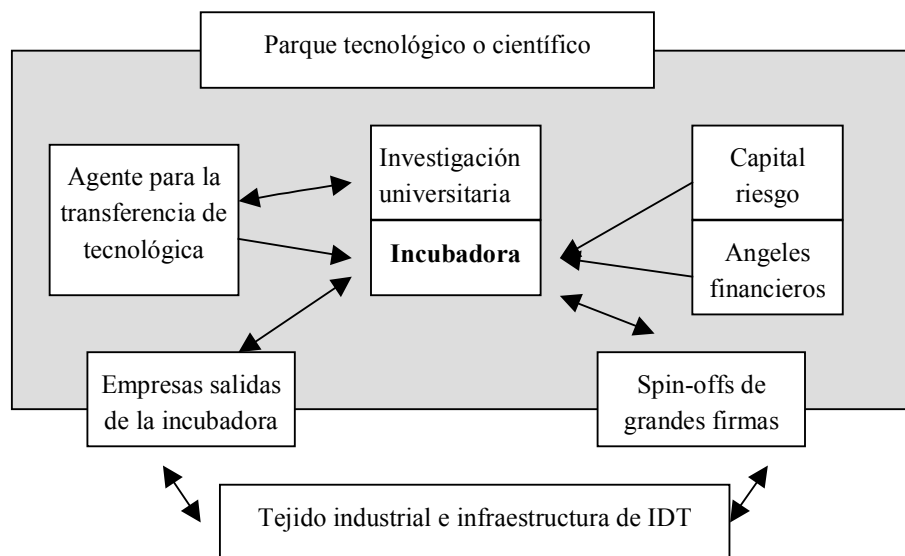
Parque tecnológico o científico

Agente para la transferencia de tecnológica

Investigación universitaria

**Incubadora**

Capital riesgo

Angeles financieros

Empresas salidas de la incubadora

Spin-offs de grandes firmas

Tejido industrial e infraestructura de IDT